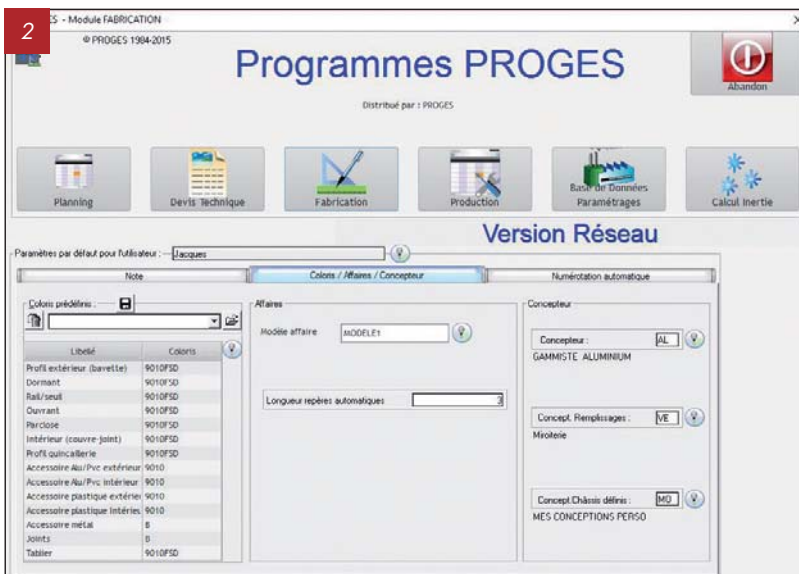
2

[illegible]S - Module FABRICATION

© PROGES 1984-2015

Programmes PROGES

Distribué par : PROGES

Abandon

Planning

Devis Technique

Fabrication

Production

Base de Données Paramétrages

Calcul Inertie

Version Réseau

Paramètres par défaut pour l'utilisateur : Jacques

Note

Coloris / Affaires / Concepteur

Numérotation automatique

Coloris prédéfinis :

| Libellé | Coloris |
|---|---|
| Profil extérieur (bavette) | 9010FSD |
| Dormant | 9010FSD |
| Rail/seuil | 9010FSD |
| Ouvrant | 9010FSD |
| Parclose | 9010FSD |
| Intérieur (couvre-joint) | 9010FSD |
| Profil quincaillerie | 9010FSD |
| Accessoire Alu/Pvc extérieur | 9010 |
| Accessoire Alu/Pvc intérieur | 9010 |
| Accessoire plastique extérieu | 9010 |
| Accessoire plastique intérieu | 9010 |
| Accessoire métal | 8 |
| Joints | 8 |
| Tablier | 9010FSD |

Affaires

Modèle affaire MODELE1

Longueur repères automatiques 3

Concepteur

Concepteur : AL

GAMMISTE ALUMINIUM

Concept. Remplissages : VE

Miroiterie

Concept.Châssis définis : MO

MES CONCEPTIONS PERSO